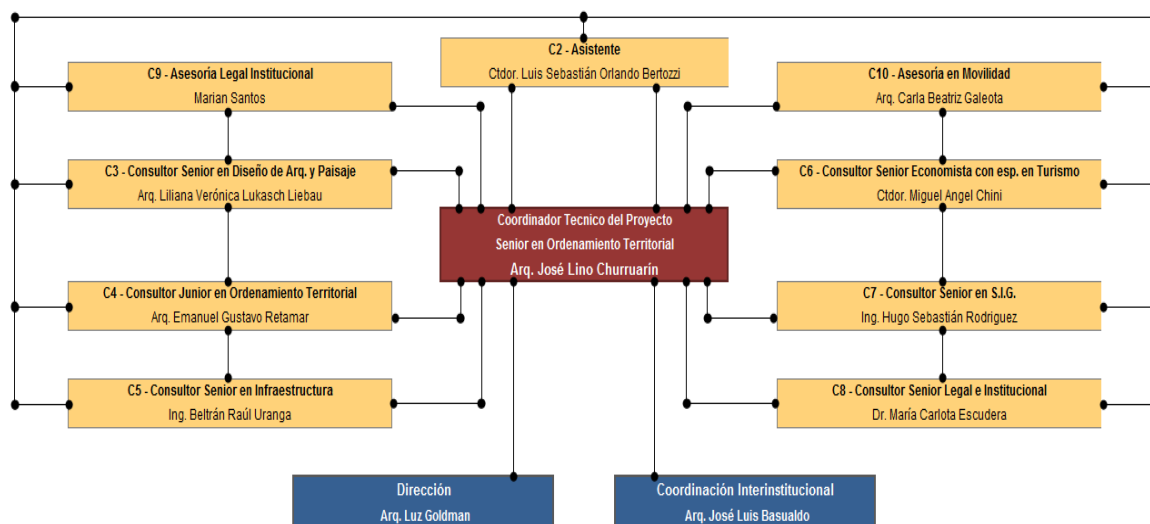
C2 - Asistente
Ctdor. Luis Sebastián Orlando Bertozzi

C9 - Asesoría Legal Institucional
Marian Santos

C10 - Asesoría en Movilidad
Arq. Carla Beatriz Galeota

C3 - Consultor Senior en Diseño de Arq. y Paisaje
Arq. Liliana Verónica Lukasch Liebau

C6 - Consultor Senior Economista con esp. en Turismo
Ctdor. Miguel Angel Chini

Coordinador Tecnico del Proyecto
Senior en Ordenamiento Territorial
Arq. José Lino Churruarín

C4 - Consultor Junior en Ordenamiento Territorial
Arq. Emanuel Gustavo Retamar

C7 - Consultor Senior en S.I.G.
Ing. Hugo Sebastián Rodriguez

C5 - Consultor Senior en Infraestructura
Ing. Beltrán Raúl Uranga

C8 - Consultor Senior Legal e Institucional
Dr. María Carlota Escudera

Dirección
Arq. Luz Goldman

Coordinación Interinstitucional
Arq. José Luis Basualdo